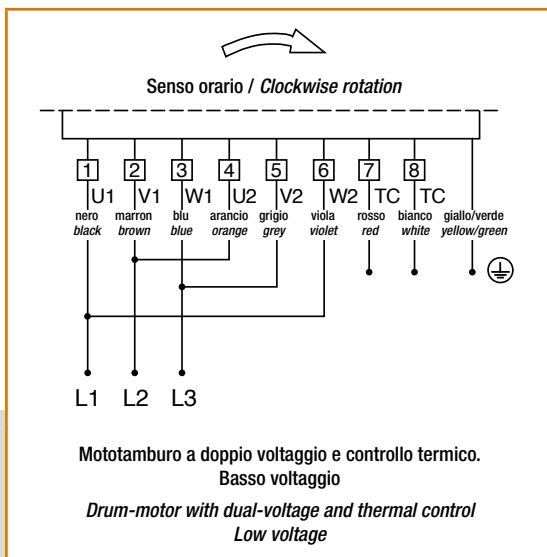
Senso orario / Clockwise rotation

1 U1 nero black
2 V1 marron brown
3 W1 blu blue
4 U2 arancio orange
5 V2 grigio grey
6 W2 viola violet
7 TC rosso red
8 TC bianco white
giallo/verde yellow/green

L1 L2 L3

Mototamburo a doppio voltaggio e controllo termico. Basso voltaggio

Drum-motor with dual-voltage and thermal control Low voltage